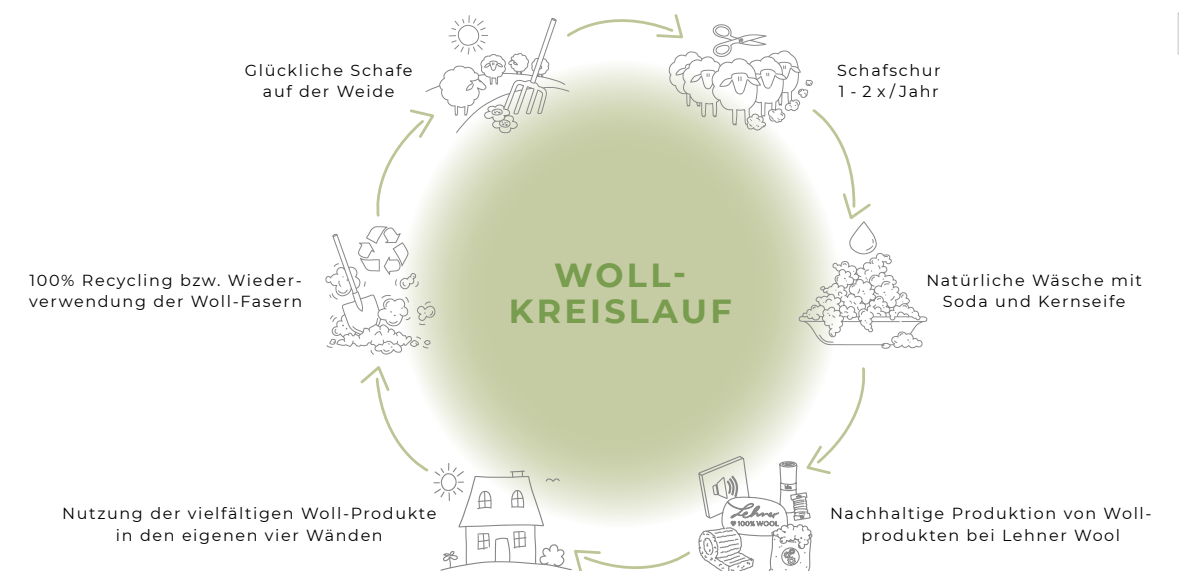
Glückliche Schafe auf der Weide

Schafschur
1 - 2 x/Jahr

Natürliche Wäsche mit Soda und Kernseife

Nachhaltige Produktion von Wollprodukten bei Lehner Wool

Nutzung der vielfältigen Woll-Produkte in den eigenen vier Wänden

100% Recycling bzw. Wiederverwendung der Woll-Fasern

WOLL-
KREISLAUF

Lehner
100% WOOL